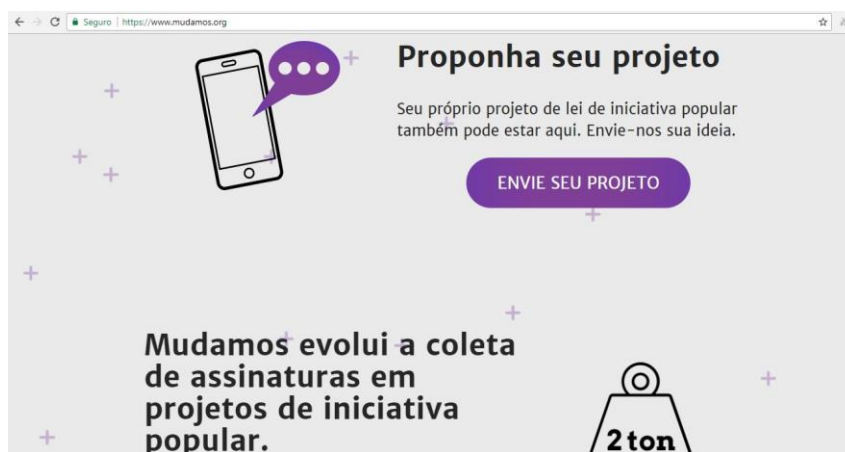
Seguro | https://www.mudamos.org

Proponha seu projeto

Seu próprio projeto de lei de iniciativa popular também pode estar aqui. Envie-nos sua ideia.

ENVIE SEU PROJETO

Mudamos evolui a coleta de assinaturas em projetos de iniciativa popular.

2 ton